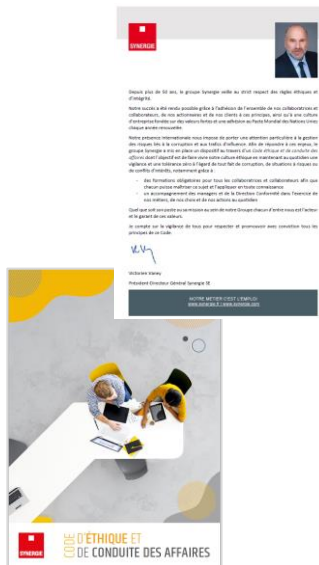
SYNERGIE

Depuis plus de 50 ans, le groupe Synergie veille au strict respect des règles éthiques et d'intégrité.

Notre succès a été rendu possible grâce à l'adhésion de l'ensemble de nos collaboratrices et collaborateurs, de nos actionnaires et de nos clients à ces principes, ainsi qu'à une culture d'entreprise fondée sur des valeurs fortes et une adhésion au Pacte Mondial des Nations Unies chaque année renouvelée.

Notre présence internationale nous impose de porter une attention particulière à la gestion des risques liés à la corruption et aux trafics d'influence. Afin de répondre à cet enjeu, le groupe Synergie a mis en place un dispositif au travers d'un Code éthique et de conduite des affaires dont l'objectif est de faire vivre notre culture éthique en maintenant au quotidien une vigilance et une tolérance zéro à l'égard de tout fait de corruption, de situations à risques ou de conflits d'intérêts, notamment grâce à :

- des formations obligatoires pour tous les collaborateurs et collaboratrices afin que chacun puisse maîtriser ce sujet et l'appliquer en toute connaissance.
- un accompagnement des managers et de la Direction Conformité dans l'exercice de nos métiers, de nos choix et de nos actions au quotidien.

Quel que soit son poste ou sa mission au sein de notre Groupe chacun d'entre nous est l'acteur et le garant de ces valeurs.

Je compte sur la vigilance de tous pour respecter et promouvoir avec conviction tous les principes de ce Code.

Victorien Vaney

Président Directeur Général Synergie SE

NOTRE MÉTIER C'EST L'EMPLOI
www.synergie.fr | www.synergie.com

SYNERGIE

CODE D'ÉTHIQUE ET DE CONDUITE DES AFFAIRES